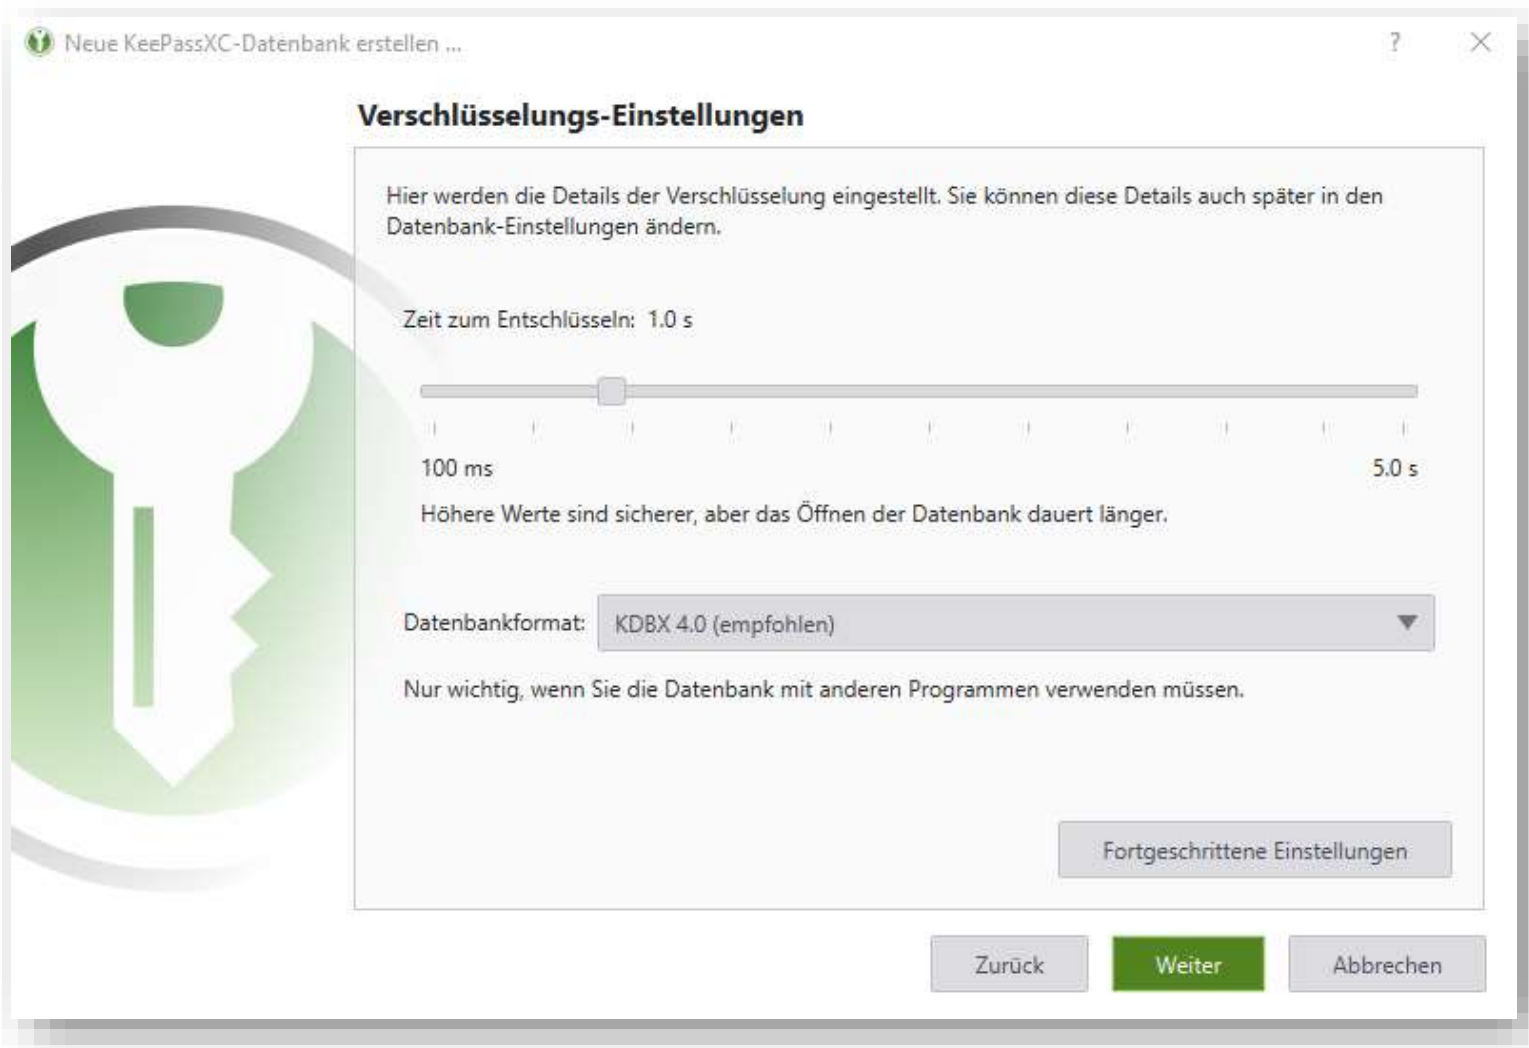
Neue KeePassXC-Datenbank erstellen ...

?

Verschlüsselungs-Einstellungen

Hier werden die Details der Verschlüsselung eingestellt. Sie können diese Details auch später in den Datenbank-Einstellungen ändern.

Zeit zum Entschlüsseln: 1.0 s

100 ms

5.0 s

Höhere Werte sind sicherer, aber das Öffnen der Datenbank dauert länger.

Datenbankformat: KDBX 4.0 (empfohlen)

Nur wichtig, wenn Sie die Datenbank mit anderen Programmen verwenden müssen.

Fortgeschrittene Einstellungen

Zurück

Weiter

Abbrechen